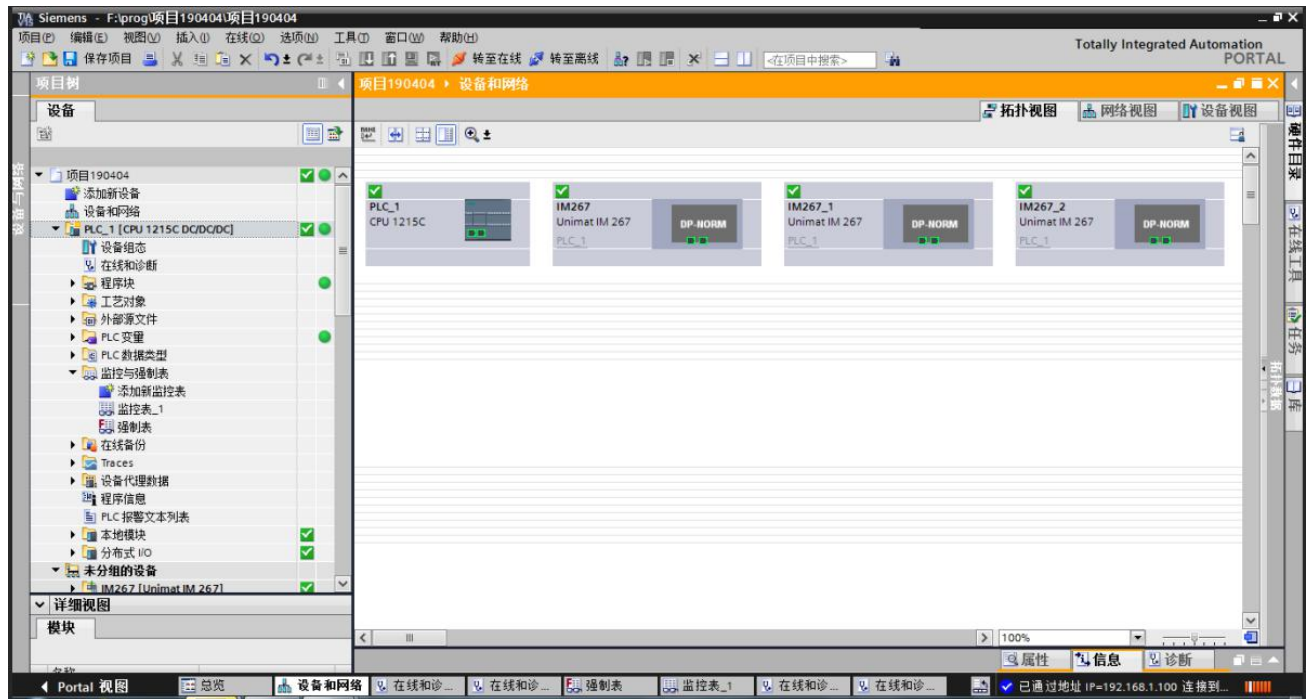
Siemens - F:\prog\项目190404\项目190404

项目(P) 编辑(E) 视图(V) 插入(I) 在线(O) 选项(N) 工具(T) 窗口(W) 帮助(H)

保存项目 转至在线 转至离线 <在项目中搜索>

Totally Integrated Automation
PORTAL

项目树

设备

项目190404
添加新设备
设备和网络
PLC_1 [CPU 1215C DC/DC/DC]
设备组态
在线和诊断
程序块
工艺对象
外部源文件
PLC 变量
PLC 数据类型
监控与强制表
添加新监控表
监控表_1
强制表
在线备份
Traces
设备代理数据
程序信息
PLC 报警文本列表
本地模块
分布式 I/O
未分组的设备
IM267 [Unimat IM 267]

详细视图

模块

名称

项目190404 ▸ 设备和网络

拓扑视图 网络视图 设备视图

PLC_1
CPU 1215C

IM267
Unimat IM 267
PLC_1
DP-NORM

IM267_1
Unimat IM 267
PLC_1
DP-NORM

IM267_2
Unimat IM 267
PLC_1
DP-NORM

100%

属性 信息 诊断

硬件目录 在线工具 任务 库

设备与网络

Portal 视图 总览 设备和网络 在线和诊... 在线和诊... 强制表 监控表_1 在线和诊... 在线和诊...

已通过地址 IP=192.168.1.100 连接到...